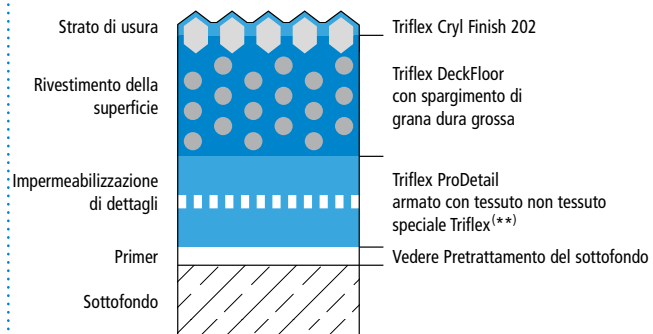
Strato di usura

Rivestimento della superficie

Impermeabilizzazione di dettagli

Primer

Sottofondo

Triflex Cryl Finish 202

Triflex DeckFloor con spargimento di grana dura grossa

Triflex ProDetail armato con tessuto non tessuto speciale Triflex$^{(**)}$

Vedere Pretrattamento del sottofondo